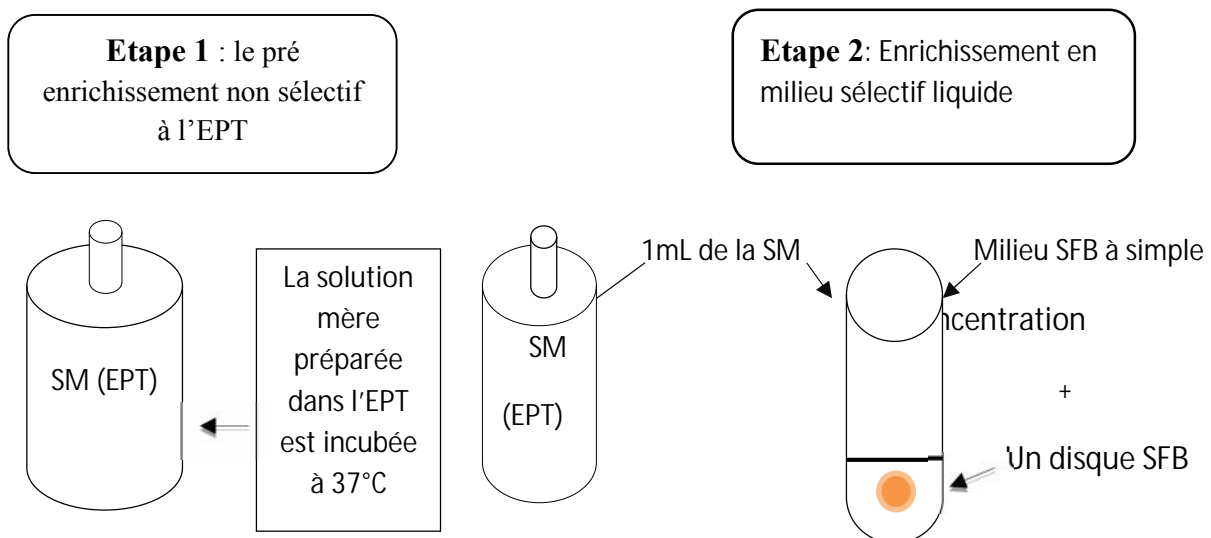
**Etape 1** : le pré enrichissement non sélectif à l'EPT

**Etape 2**: Enrichissement en milieu sélectif liquide

SM (EPT)

La solution mère préparée dans l'EPT est incubée à 37°C

SM

(EPT)

1mL de la SM

Milieu SFB à simple

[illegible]ncentration

+

Un disque SFB